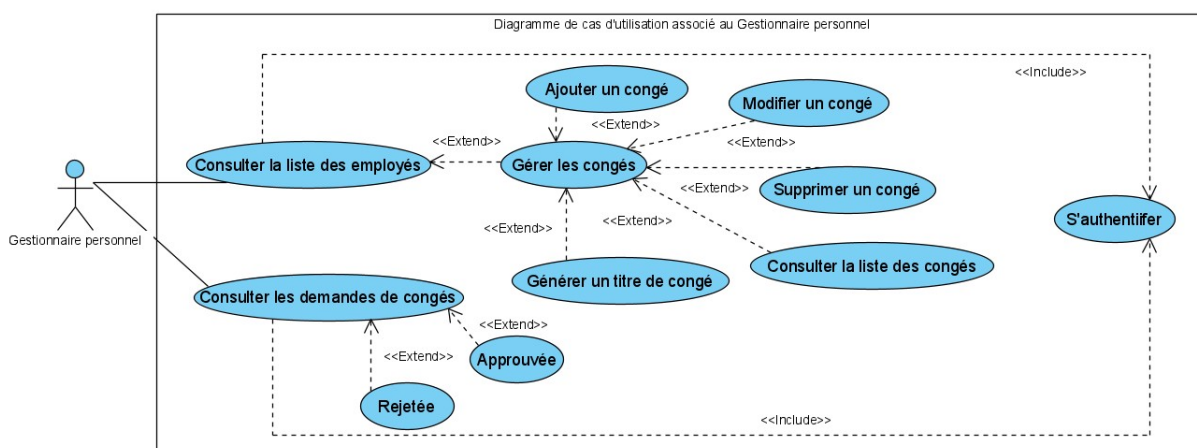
Diagramme de cas d'utilisation associé au Gestionnaire personnel

<<Include>>

Ajouter un congé

Modifier un congé

<<Extend>>

<<Extend>>

<<Extend>>

Consulter la liste des employés

Gérer les congés

<<Extend>>

Supprimer un congé

<<Extend>>

<<Extend>>

S'authentiifer

Gestionnaire personnel

Générer un titre de congé

Consulter la liste des congés

Consulter les demandes de congés

<<Extend>>

<<Extend>>

Approuvée

Rejetée

<<Include>>